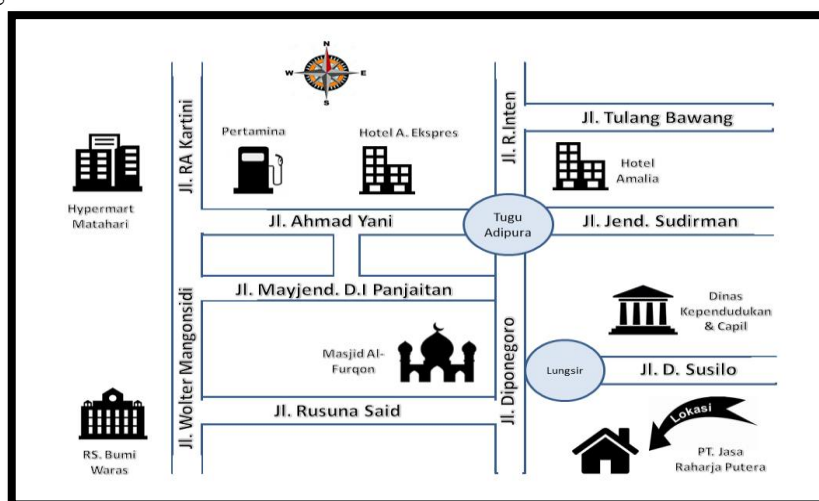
N
W E
S

Jl. RA Kartini
Pertamina
Hotel A. Ekspres
Jl. R.Inten
Jl. Tulang Bawang
Hotel Amalia
Hypermart Matahari
Jl. Ahmad Yani
Tugu Adipura
Jl. Jend. Sudirman
Jl. Mayjend. D.I Panjaitan
Dinas Kependudukan & Capil
Jl. Wolter Mangonsidi
Masjid Al-Furqon
Jl. Diponegoro
Lungsir
Jl. D. Susilo
Jl. Rusuna Said
Lokasi
RS. Bumi Waras
PT. Jasa Raharja Putera